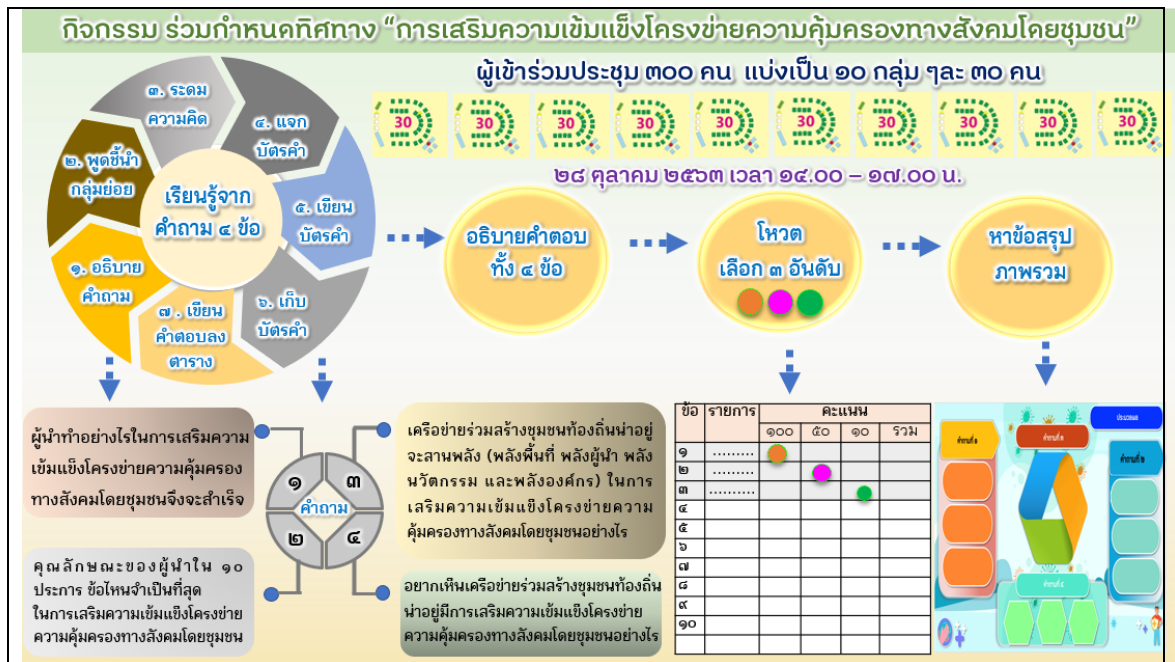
กิจกรรม ร่วมกำหนดทิศทาง “การเสริมความเข้มแข็งโครงข่ายความคุ้มครองทางสังคมโดยชุมชน”

ผู้เข้าร่วมประชุม ๓๐๐ คน แบ่งเป็น ๑๐ กลุ่ม ๆละ ๓๐ คน

30 30 30 30 30 30 30 30 30 30

๒๘ ตุลาคม ๒๕๖๓ เวลา ๑๔.๐๐ – ๑๗.๐๐ น.

เรียนรู้จาก คำถาม ๔ ข้อ

๑. อธิบาย คำถาม

๒. พูดชี้นำ กลุ่มย่อย

๓. ระดม ความคิด

๔. แจก บัตรคำ

๕. เขียน บัตรคำ

๖. เก็บ บัตรคำ

๗. เขียน คำตอบลง ตาราง

อธิบายคำตอบ ทั้ง ๔ ข้อ

โหวต เลือก ๓ อันดับ

หาข้อสรุป ภาพรวม

ผู้นำทำอย่างไรในการเสริมความเข้มแข็งโครงข่ายความคุ้มครองทางสังคมโดยชุมชนจึงจะสำเร็จ

คุณลักษณะของผู้นำใน ๑๐ ประการ ข้อไหนจำเป็นที่สุด ในการเสริมความเข้มแข็งโครงข่ายความคุ้มครองทางสังคมโดยชุมชน

๑ ๓ คำถาม ๒ ๔

เครือข่ายร่วมสร้างชุมชนท้องถิ่นน่าอยู่ จะสานพลัง (พลังพื้นที่ พลังผู้นำ พลังนวัตกรรม และพลังองค์กร) ในการเสริมความเข้มแข็งโครงข่ายความคุ้มครองทางสังคมโดยชุมชนอย่างไร

อยากเห็นเครือข่ายร่วมสร้างชุมชนท้องถิ่นน่าอยู่มีการเสริมความเข้มแข็งโครงข่ายความคุ้มครองทางสังคมโดยชุมชนอย่างไร

| ข้อ | รายการ | คะแนน | | | |
|---|---|---|---|---|---|
| | | ๑๐๐ | ๕๐ | ๑๐ | รวม |
| ๑ | ......... | | | | |
| ๒ | ......... | | | | |
| ๓ | ......... | | | | |
| ๔ | | | | | |
| ๕ | | | | | |
| ๖ | | | | | |
| ๗ | | | | | |
| ๘ | | | | | |
| ๙ | | | | | |
| ๑๐ | | | | | |

คำถามข้อ คำถามข้อ ประเภท คำถามข้อ คำถามข้อ